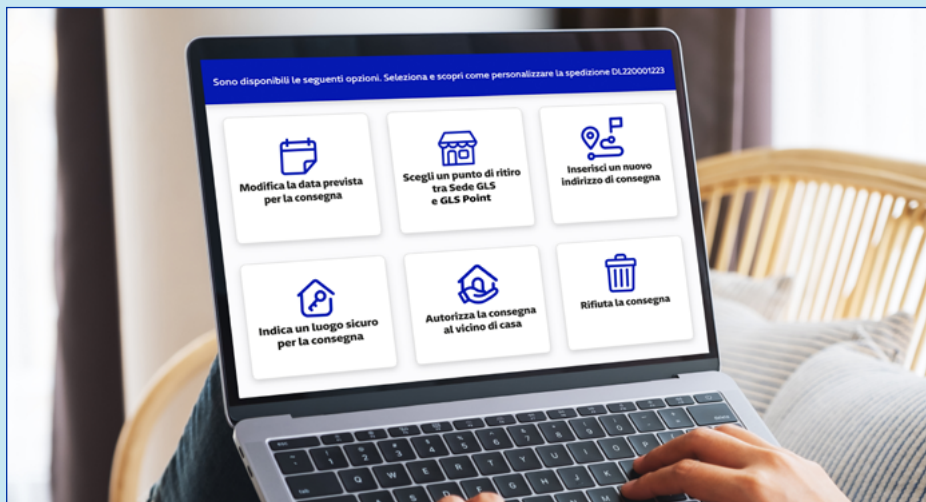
Sono disponibili le seguenti opzioni. Seleziona e scopri come personalizzare la spedizione DL220001223

Modifica la data prevista per la consegna

Scegli un punto di ritiro tra Sede GLS e GLS Point

Inserisci un nuovo indirizzo di consegna

Indica un luogo sicuro per la consegna

Autorizza la consegna al vicino di casa

Rifiuta la consegna